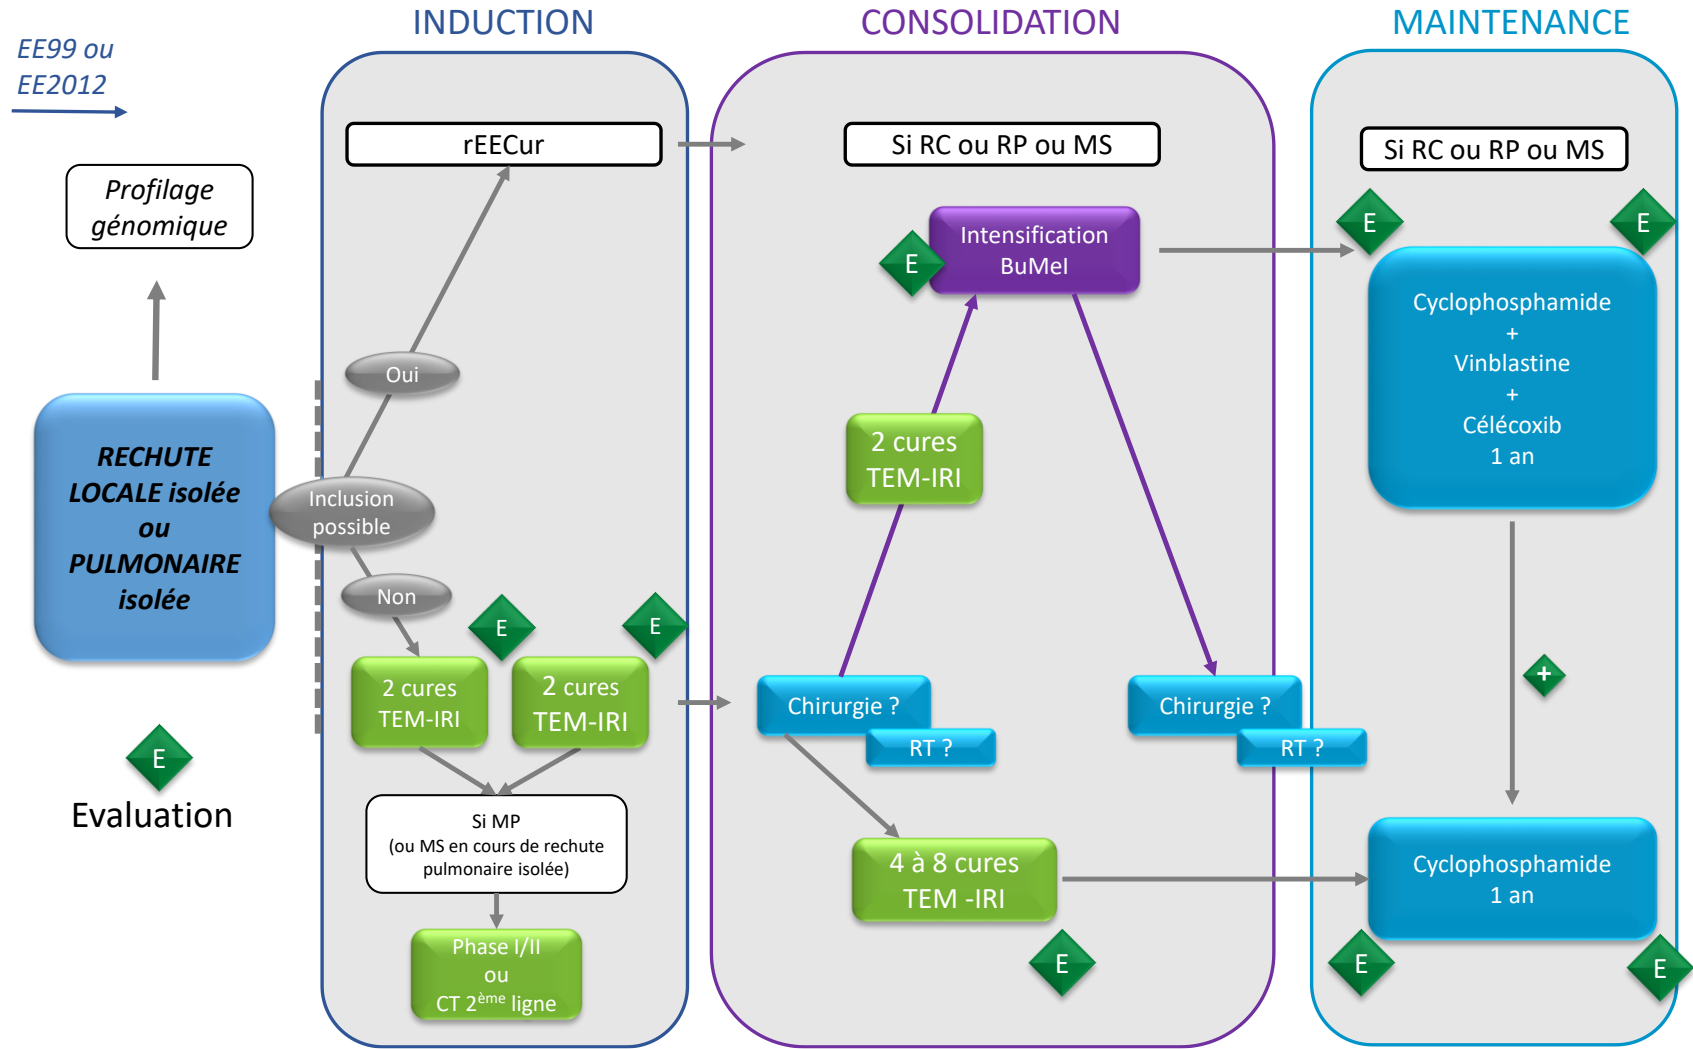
EE99 ou EE2012

Profilage génomique

RECHUTE LOCALE isolée ou PULMONAIRE isolée

E

Evaluation

INDUCTION

rEECur

Oui

Inclusion possible

Non

E

E

2 cures TEM-IRI

2 cures TEM-IRI

Si MP (ou MS en cours de rechute pulmonaire isolée)

Phase I/II ou CT 2$^{ème}$ ligne

CONSOLIDATION

Si RC ou RP ou MS

E

Intensification BuMel

2 cures TEM-IRI

Chirurgie ?

RT ?

Chirurgie ?

RT ?

4 à 8 cures TEM -IRI

E

MAINTENANCE

Si RC ou RP ou MS

E

E

Cyclophosphamide + Vinblastine + Célécoxib 1 an

+

Cyclophosphamide 1 an

E

E